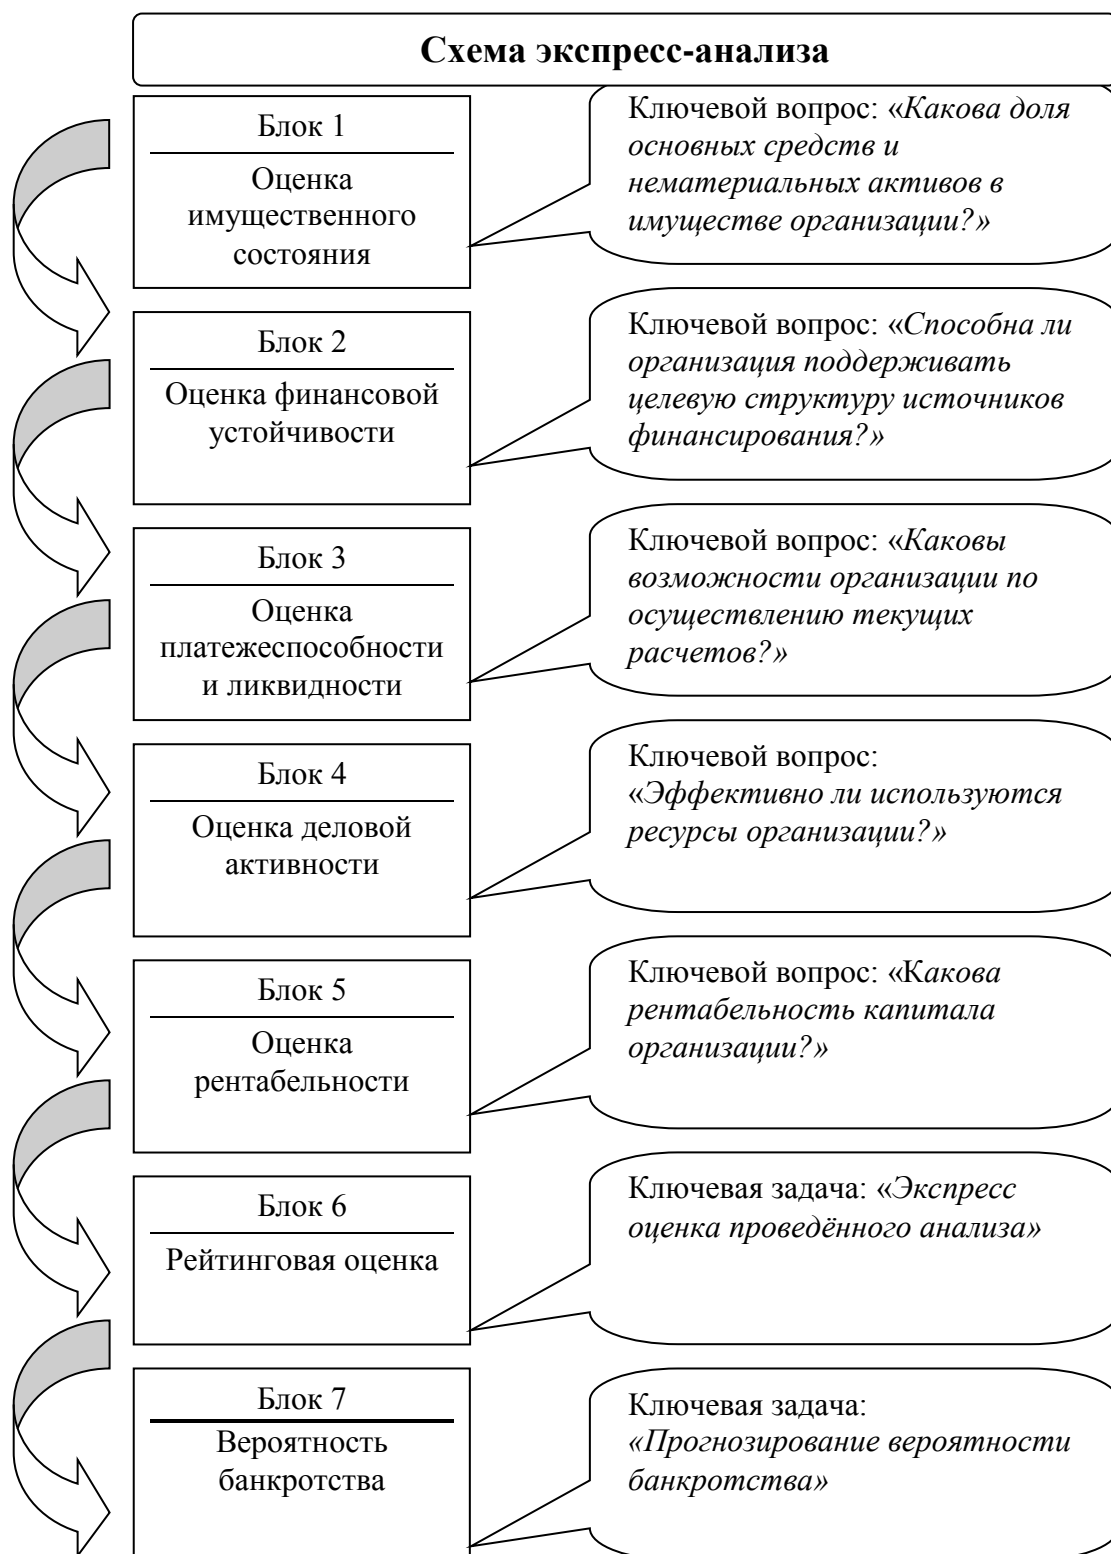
Схема экспресс-анализа

Блок 1

Оценка имущественного состояния

Ключевой вопрос: «Какова доля основных средств и нематериальных активов в имуществе организации?»

Блок 2

Оценка финансовой устойчивости

Ключевой вопрос: «Способна ли организация поддерживать целевую структуру источников финансирования?»

Блок 3

Оценка платежеспособности и ликвидности

Ключевой вопрос: «Каковы возможности организации по осуществлению текущих расчетов?»

Блок 4

Оценка деловой активности

Ключевой вопрос: «Эффективно ли используются ресурсы организации?»

Блок 5

Оценка рентабельности

Ключевой вопрос: «Какова рентабельность капитала организации?»

Блок 6

Рейтинговая оценка

Ключевая задача: «Экспресс оценка проведённого анализа»

Блок 7

Вероятность банкротства

Ключевая задача: «Прогнозирование вероятности банкротства»